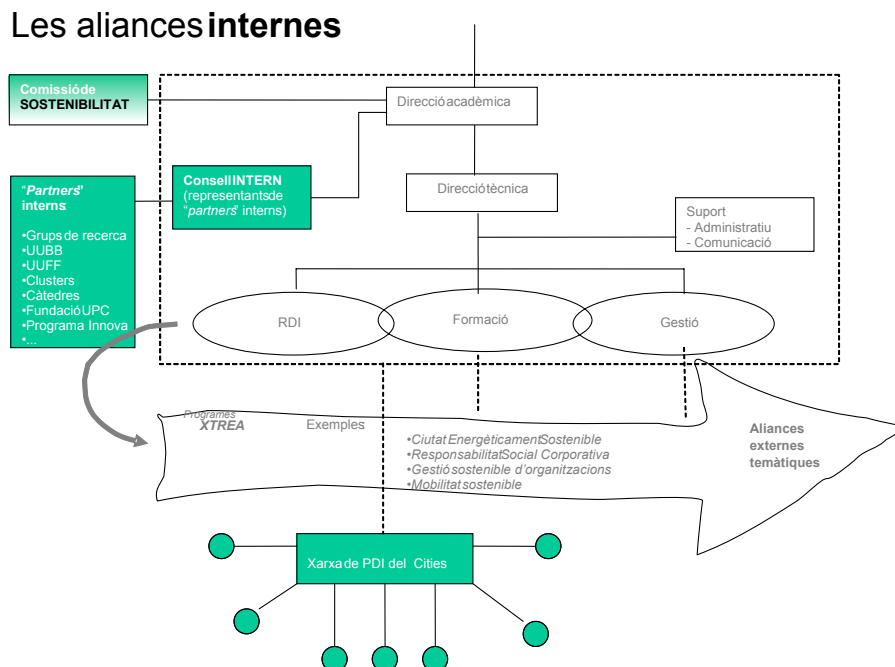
Les aliances internes

Comissió de SOSTENIBILITAT

Direcció acadèmica

"Partners" interns

•Grups de recerca
•UUBB
•UUFF
•Clusters
•Càtedres
•Fundació UPC
•Programa Innova
•...

Consell INTERN (representants de "partners" interns)

Direcció tècnica

Suport
- Administratiu
- Comunicació

RDI

Formació

Gestió

Programes XTREA

Exemples

•Ciutat Energèticament Sostenible
•Responsabilitat Social Corporativa
•Gestió sostenible d'organitzacions
•Mobilitat sostenible

Aliances externes temàtiques

Xarxa de PDI del Cities